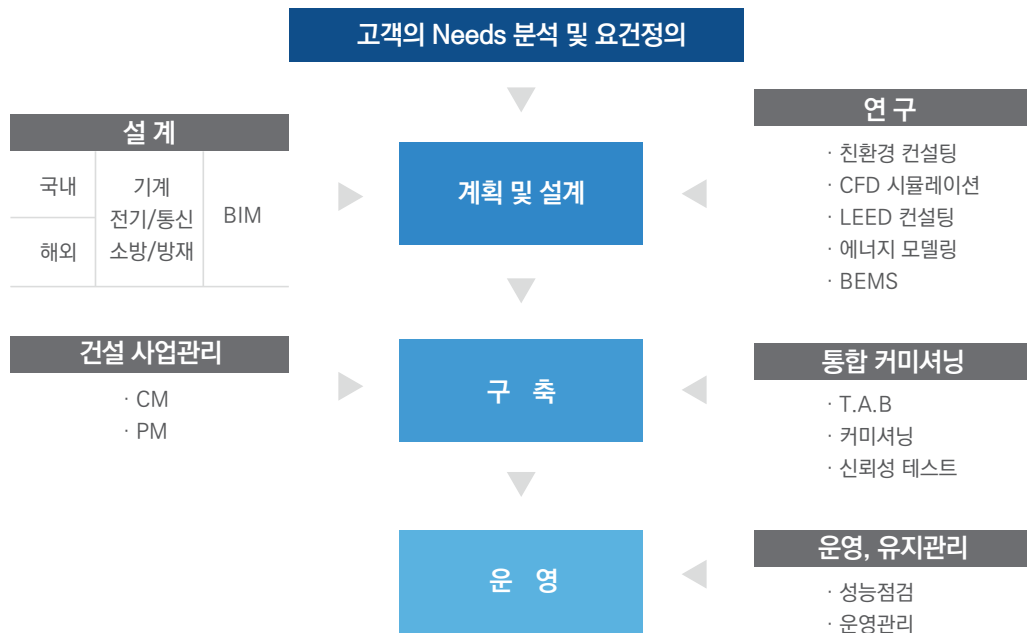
고객의 Needs 분석 및 요건정의

설 계

| 국내 | 기계 전기/통신 소방/방재 | BIM |
|---|---|---|
| 해외 | | |

계획 및 설계

연 구

· 친환경 컨설팅
· CFD 시뮬레이션
· LEED 컨설팅
· 에너지 모델링
· BEMS

건설 사업관리

· CM
· PM

구 축

통합 커미셔닝

· T.A.B
· 커미셔닝
· 신뢰성 테스트

운 영

운영, 유지관리

· 성능점검
· 운영관리